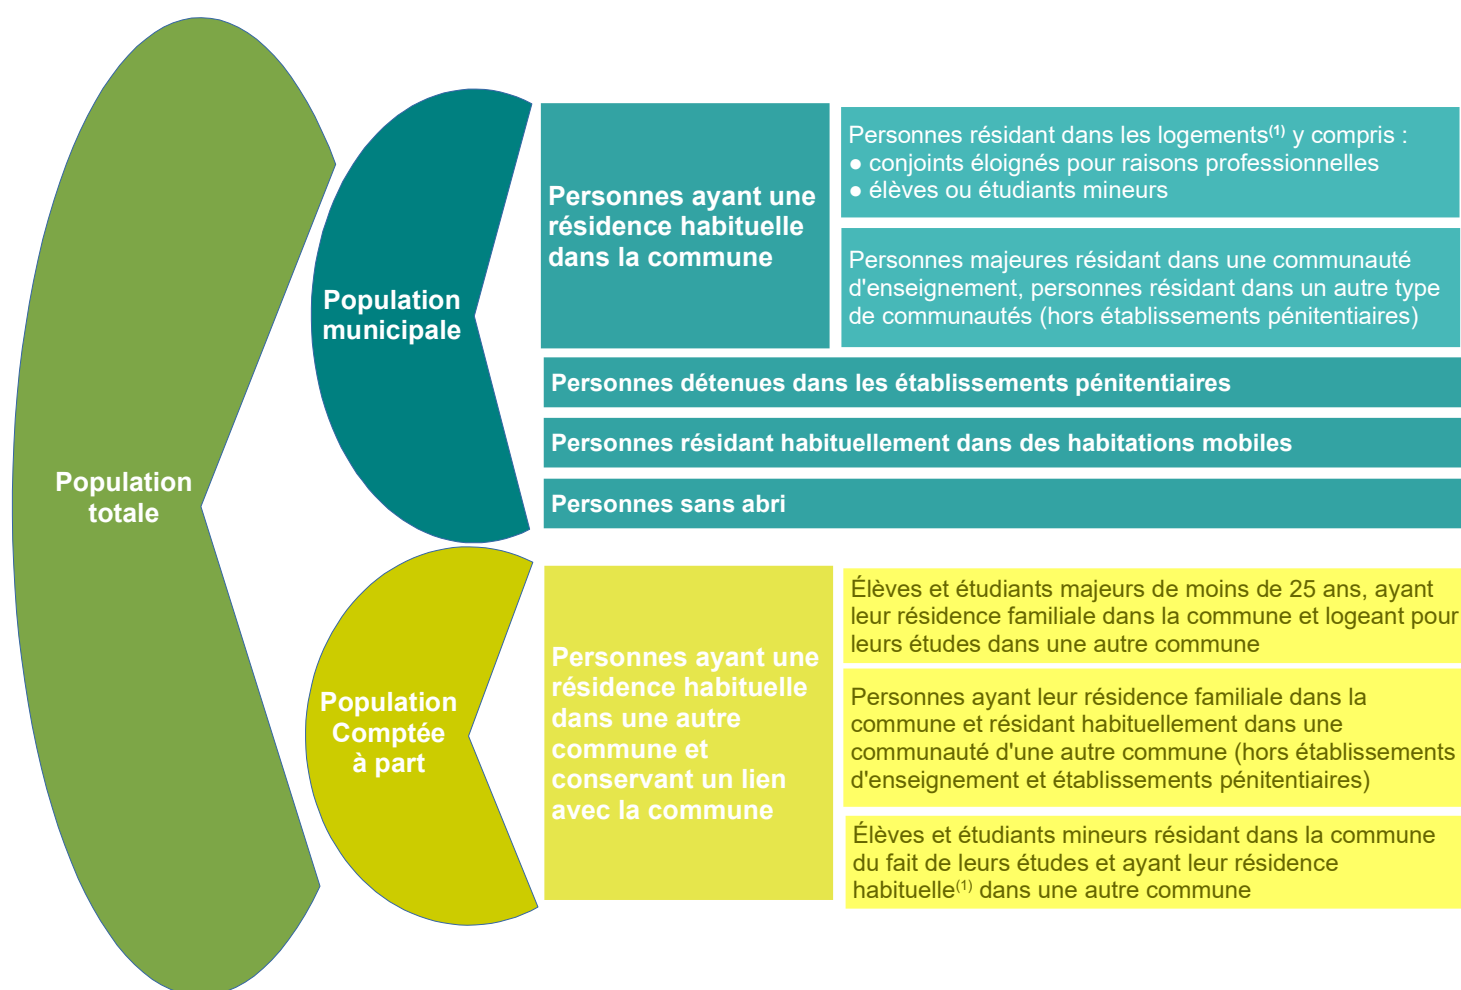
Population totale

Population municipale

Personnes ayant une résidence habituelle dans la commune

Personnes résidant dans les logements$^{(1)}$ y compris :
● conjoints éloignés pour raisons professionnelles
● élèves ou étudiants mineurs

Personnes majeures résidant dans une communauté d'enseignement, personnes résidant dans un autre type de communautés (hors établissements pénitentiaires)

Personnes détenues dans les établissements pénitentiaires

Personnes résidant habituellement dans des habitations mobiles

Personnes sans abri

Population Comptée à part

Personnes ayant une résidence habituelle dans une autre commune et conservant un lien avec la commune

Élèves et étudiants majeurs de moins de 25 ans, ayant leur résidence familiale dans la commune et logeant pour leurs études dans une autre commune

Personnes ayant leur résidence familiale dans la commune et résidant habituellement dans une communauté d'une autre commune (hors établissements d'enseignement et établissements pénitentiaires)

Élèves et étudiants mineurs résidant dans la commune du fait de leurs études et ayant leur résidence habituelle$^{(1)}$ dans une autre commune